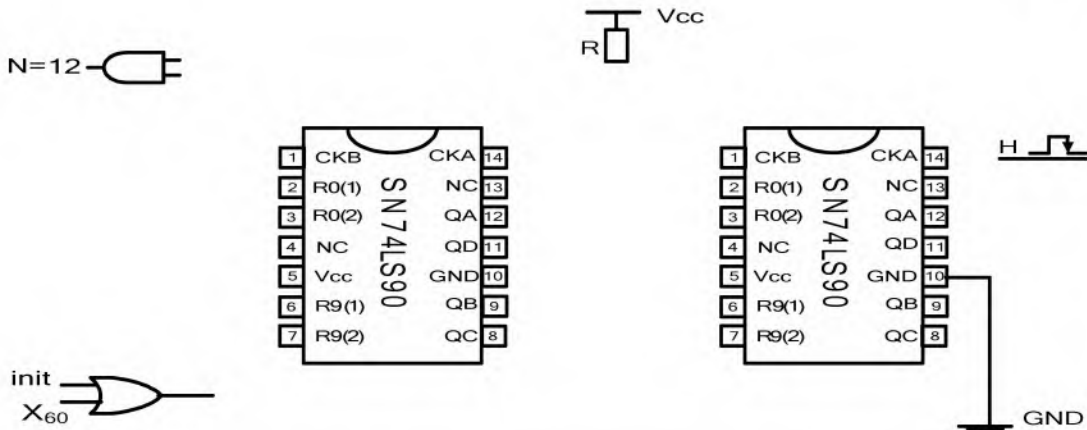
Vcc
R
N=12
1 CKB
2 R0(1)
3 R0(2)
4 NC
5 Vcc
6 R9(1)
7 R9(2)
SN74LS90
CKA 14
NC 13
QA 12
QD 11
GND 10
QB 9
QC 8

1 CKB
2 R0(1)
3 R0(2)
4 NC
5 Vcc
6 R9(1)
7 R9(2)
SN74LS90
CKA 14
NC 13
QA 12
QD 11
GND 10
QB 9
QC 8
H
init
$X_{60}$
GND